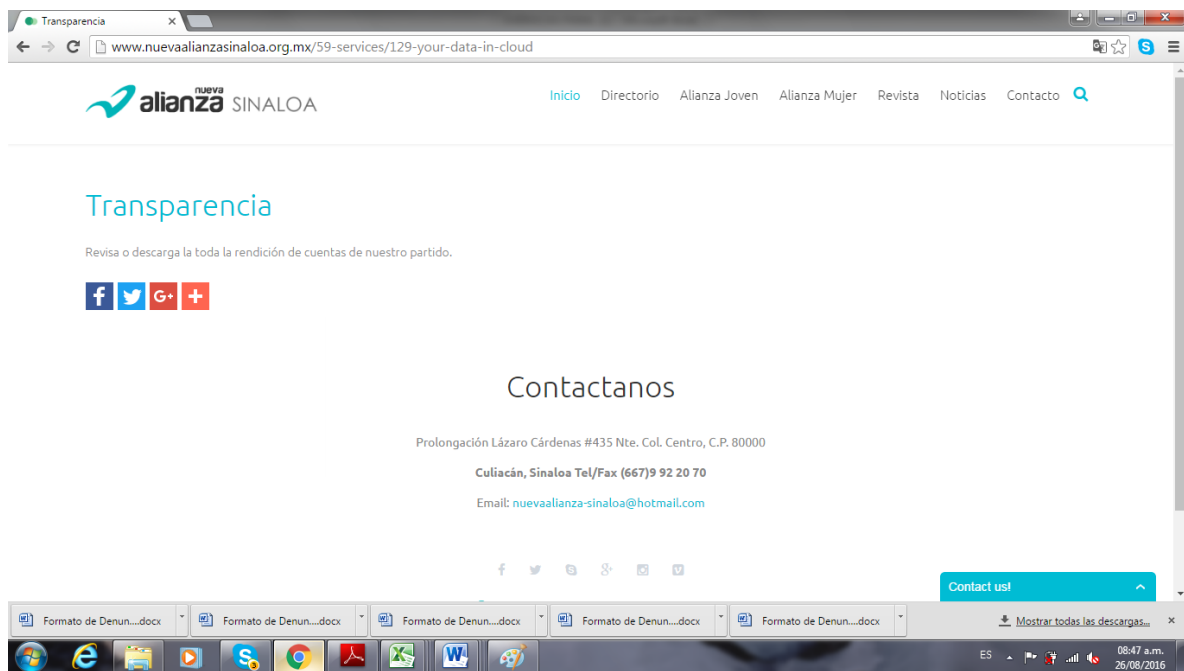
Transparencia ×

www.nuevaalianzasinaloa.org.mx/59-services/129-your-data-in-cloud

nueva alianza SINALOA

Inicio Directorio Alianza Joven Alianza Mujer Revista Noticias Contacto

Transparencia

Revisa o descarga la toda la rendición de cuentas de nuestro partido.

f G+ +

Contactanos

Prolongación Lázaro Cárdenas #435 Nte. Col. Centro, C.P. 80000

Culiacán, Sinaloa Tel/Fax (667)9 92 20 70

Email: nuevaalianza-sinaloa@hotmail.com

Contact us!

Formato de Denun....docx Formato de Denun....docx Formato de Denun....docx Formato de Denun....docx Formato de Denun....docx

Mostrar todas las descargas... ×

ES 08:47 a.m. 26/08/2016